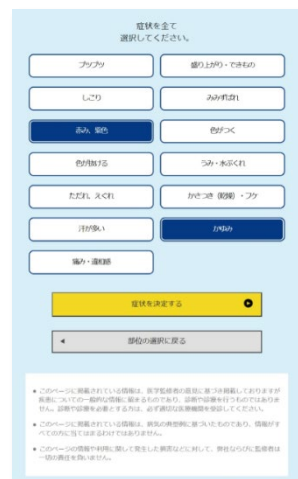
症状を全て
選択してください。

ブツブツ

盛り上がり・できもの

しこり

みみずばれ

赤み 紫色

色がつく

色が抜ける

うみ・水ぶくれ

ただれ えぐれ

かさつき（乾燥）・フケ

汗が多い

かゆみ

痛み・違和感

症状を決定する

部位の選択に戻る

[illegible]

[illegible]

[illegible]